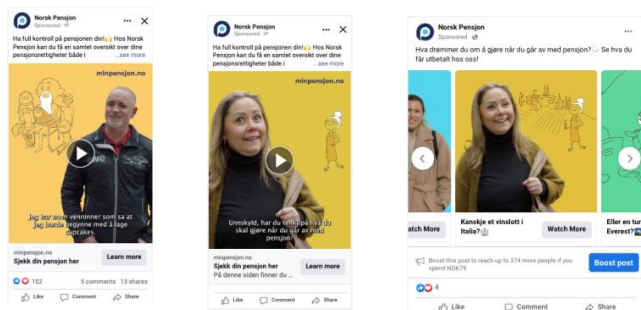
Norsk Pensjon
Sponsored · 
Ha full kontroll på pensjonen din!🙌 Hos Norsk Pensjon kan du få en samlet oversikt over dine pensjonsrettigheter både i ...see more
minpensjon.no
Jeg har noen venninner som sa at jeg burde begynne med å lage cupcakes.
minpensjon.no
Sjekk din pensjon her
Learn more
102
5 comments 13 shares
Like
Comment
Share

Norsk Pensjon
Sponsored · 
Ha full kontroll på pensjonen din!🙌 Hos Norsk Pensjon kan du få en samlet oversikt over dine pensjonsrettigheter både i ...see more
minpensjon.no
Unnskyld, har du tenkt på hva du skal gjøre når du går av med pensjon?
minpensjon.no
Sjekk din pensjon her
På denne siden finner du
Learn more
Like
Comment
Share

Norsk Pensjon
Sponsored · 
Hva drømmer du om å gjøre når du går av med pensjon? Se hva du får utbetalt hos oss!
Watch More
Kanskje et vinslott i Italia?
Watch More
Eller en tur Everest?
Boost this post to reach up to 374 more people if you spend NOK79
Boost post
4
Like
Comment
Share